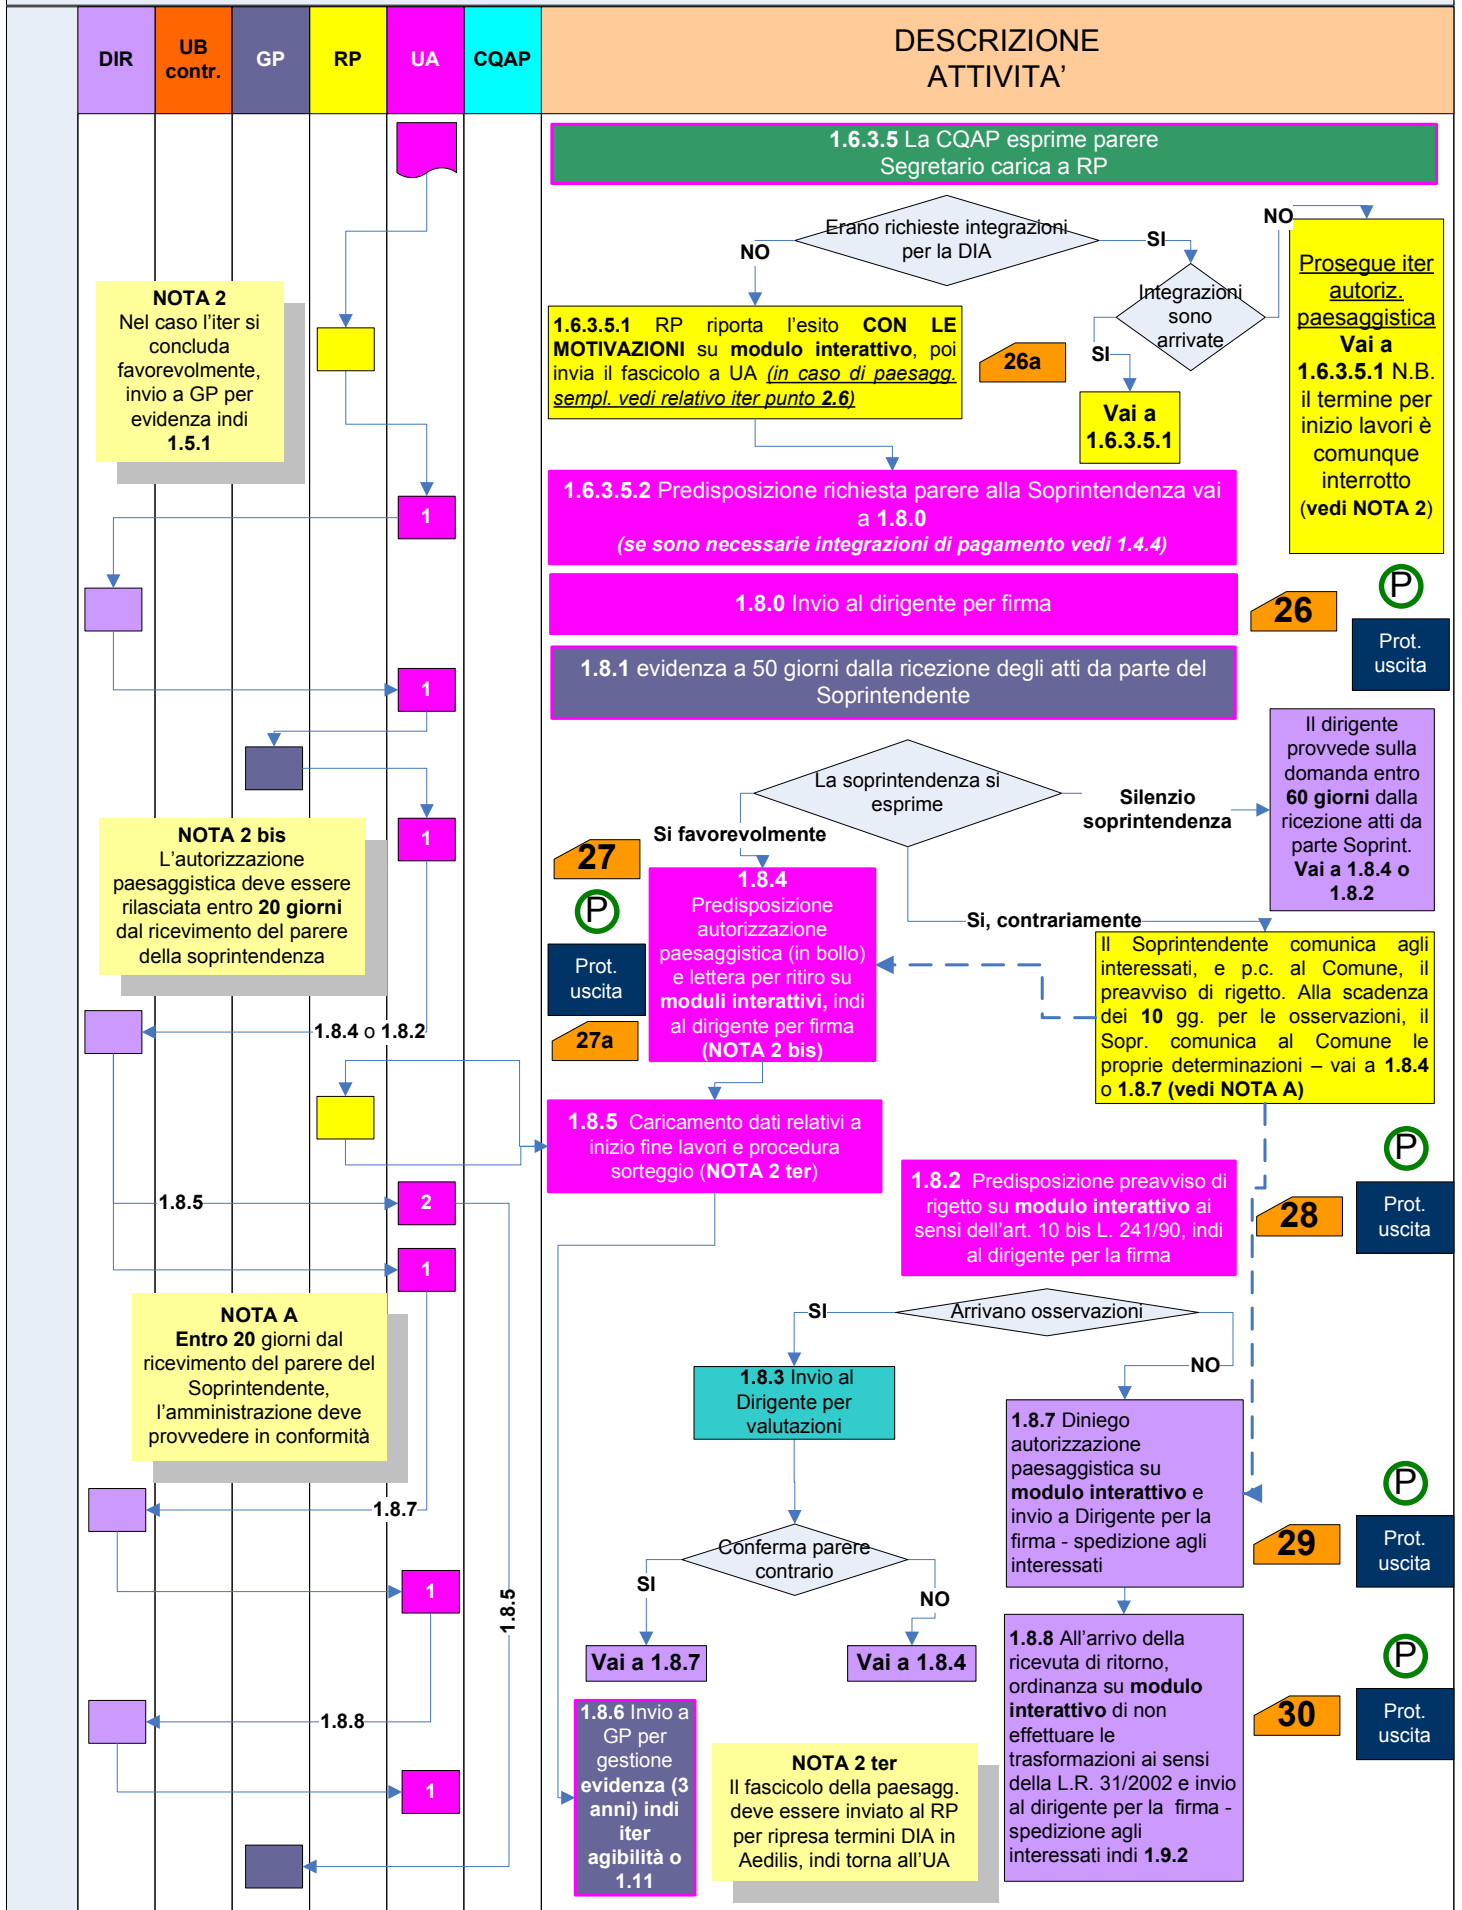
DIR
UB contr.
GP
RP
UA
CQAP
DESCRIZIONE ATTIVITA'

1.6.3.5 La CQAP esprime parere Segretario carica a RP

Erano richieste integrazioni per la DIA
NO
SI
NO
Integrazioni sono arrivate
SI

Prosegue iter autoriz. paesaggistica Vai a 1.6.3.5.1 N.B. il termine per inizio lavori è comunque interrotto (vedi NOTA 2)

NOTA 2
Nel caso l'iter si concluda favorevolmente, invio a GP per evidenza indi 1.5.1

1.6.3.5.1 RP riporta l'esito CON LE MOTIVAZIONI su modulo interattivo, poi invia il fascicolo a UA (in caso di paesagg. sempl. vedi relativo iter punto 2.6)

26a

Vai a 1.6.3.5.1

1

1.6.3.5.2 Predisposizione richiesta parere alla Soprintendenza vai a 1.8.0
(se sono necessarie integrazioni di pagamento vedi 1.4.4)

1.8.0 Invio al dirigente per firma

26

P
Prot. uscita

1

1.8.1 evidenza a 50 giorni dalla ricezione degli atti da parte del Soprintendente

Il dirigente provvede sulla domanda entro 60 giorni dalla ricezione atti da parte Soprint. Vai a 1.8.4 o 1.8.2

La soprintendenza si esprime
Silenzio soprintendenza
Si favorevolmente

1

NOTA 2 bis
L'autorizzazione paesaggistica deve essere rilasciata entro 20 giorni dal ricevimento del parere della soprintendenza

27
P
Prot. uscita
27a

1.8.4 Predisposizione autorizzazione paesaggistica (in bollo) e lettera per ritiro su moduli interattivi, indi al dirigente per firma (NOTA 2 bis)

Si, contrariamente

Il Soprintendente comunica agli interessati, e p.c. al Comune, il preavviso di rigetto. Alla scadenza dei 10 gg. per le osservazioni, il Sopr. comunica al Comune le proprie determinazioni – vai a 1.8.4 o 1.8.7 (vedi NOTA A)

1.8.4 o 1.8.2

1.8.5 Caricamento dati relativi a inizio fine lavori e procedura sorteggio (NOTA 2 ter)

P
Prot. uscita

1.8.5
2

1.8.2 Predisposizione preavviso di rigetto su modulo interattivo ai sensi dell'art. 10 bis L. 241/90, indi al dirigente per la firma

28

1

NOTA A
Entro 20 giorni dal ricevimento del parere del Soprintendente, l'amministrazione deve provvedere in conformità

SI
Arrivano osservazioni
NO

1.8.3 Invio al Dirigente per valutazioni

1.8.7 Diniego autorizzazione paesaggistica su modulo interattivo e invio a Dirigente per la firma - spedizione agli interessati

P
Prot. uscita
29

1.8.7

1

Conferma parere contrario
SI
NO

1.8.5

Vai a 1.8.7
Vai a 1.8.4

1.8.8 All'arrivo della ricevuta di ritorno, ordinanza su modulo interattivo di non effettuare le trasformazioni ai sensi della L.R. 31/2002 e invio al dirigente per la firma - spedizione agli interessati indi 1.9.2

P
Prot. uscita
30

1.8.8

1.8.6 Invio a GP per gestione evidenza (3 anni) indi iter agibilità o 1.11

NOTA 2 ter
Il fascicolo della paesagg. deve essere inviato al RP per ripresa termini DIA in Aedilis, indi torna all'UA

1